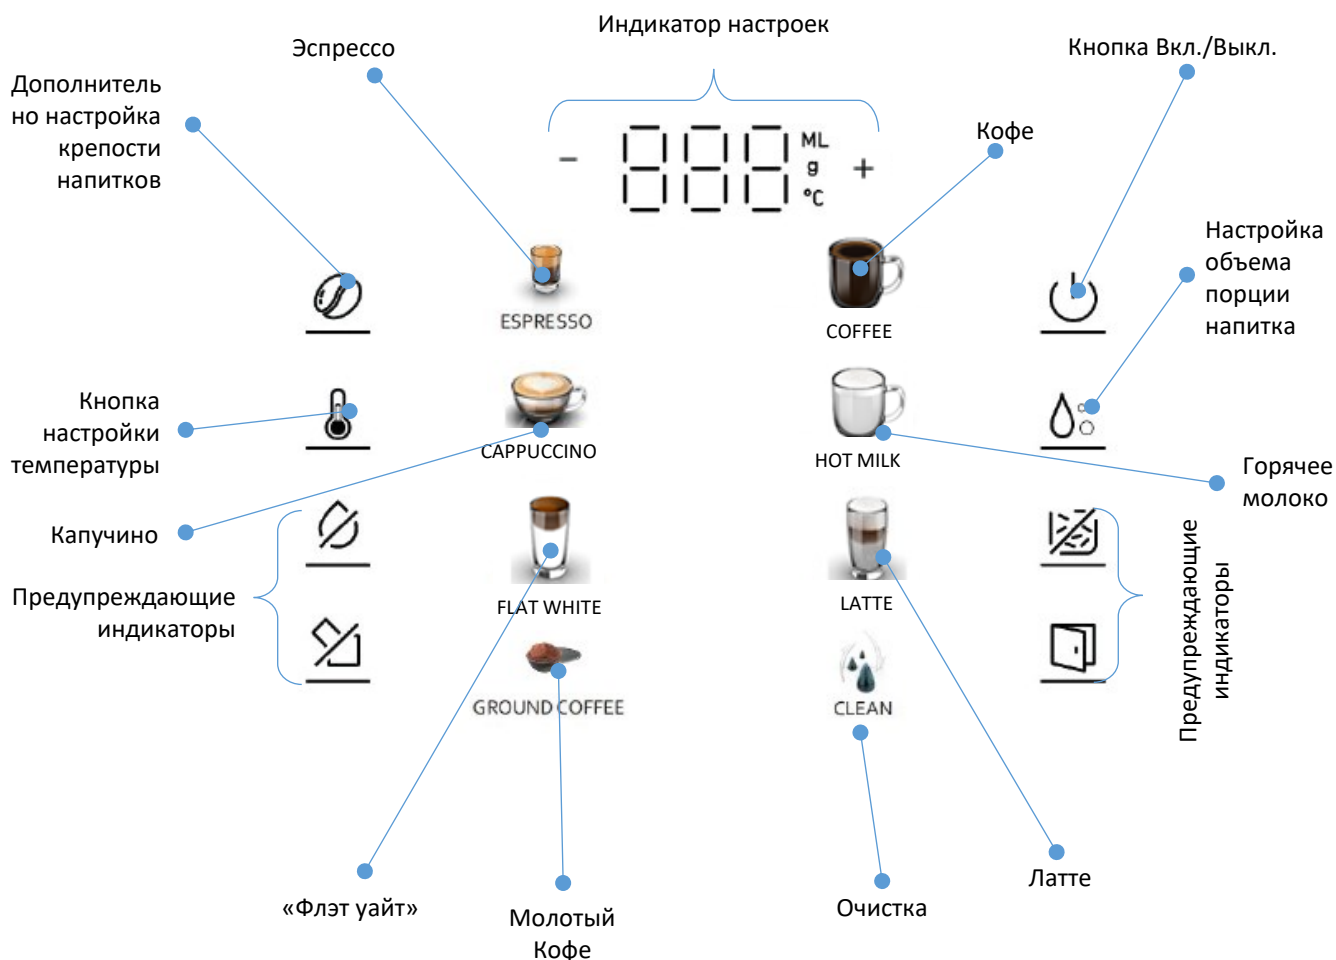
Индикатор настроек

Эспрессо

Кнопка Вкл./Выкл.

Дополнительно настройка крепости напитков

Кофе

− 888 ML g °C +

Настройка объема порции напитка

ESPRESSO

COFFEE

Кнопка настройки температуры

CAPPUCCINO

HOT MILK

Горячее молоко

Капучино

Предупреждающие индикаторы

FLAT WHITE

LATTE

Предупреждающие индикаторы

GROUND COFFEE

CLEAN

«Флэт уайт»

Молотый Кофе

Очистка

Латте